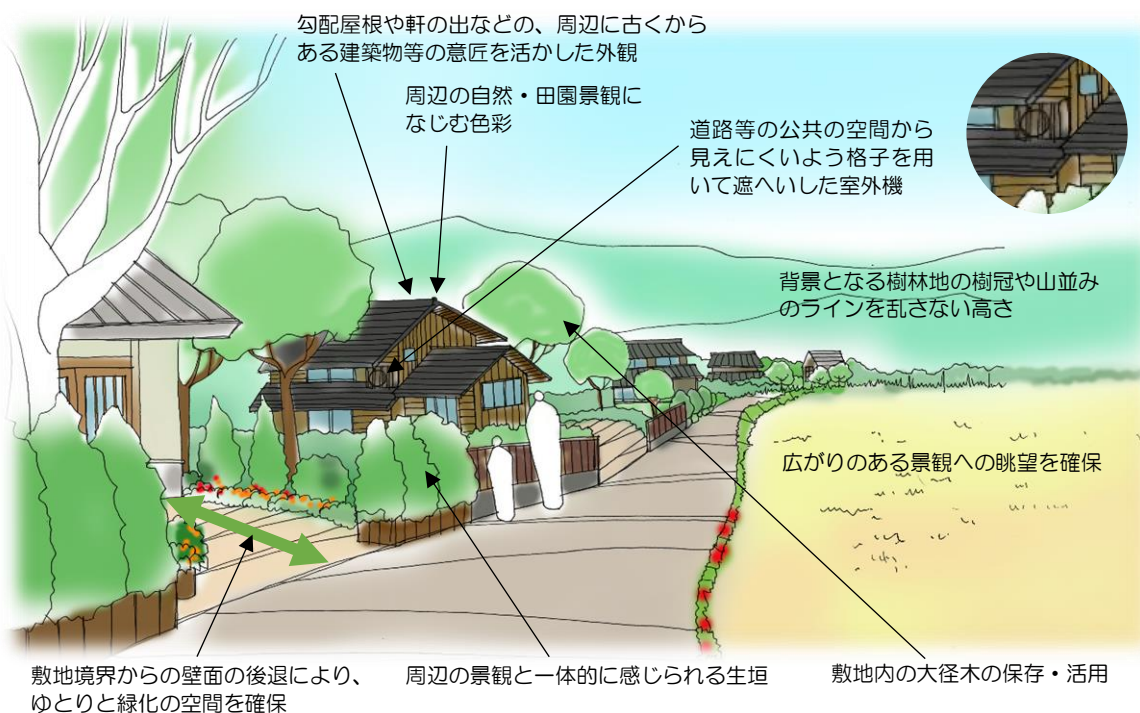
勾配屋根や軒の出などの、周辺に古くからある建築物等の意匠を活かした外観

周辺の自然・田園景観になじむ色彩

道路等の公共の空間から見えにくいよう格子を用いて遮へいした室外機

背景となる樹林地の樹冠や山並みのラインを乱さない高さ

広がりのある景観への眺望を確保

敷地境界からの壁面の後退により、ゆとりと緑化の空間を確保

周辺の景観と一体的に感じられる生垣

敷地内の大径木の保存・活用